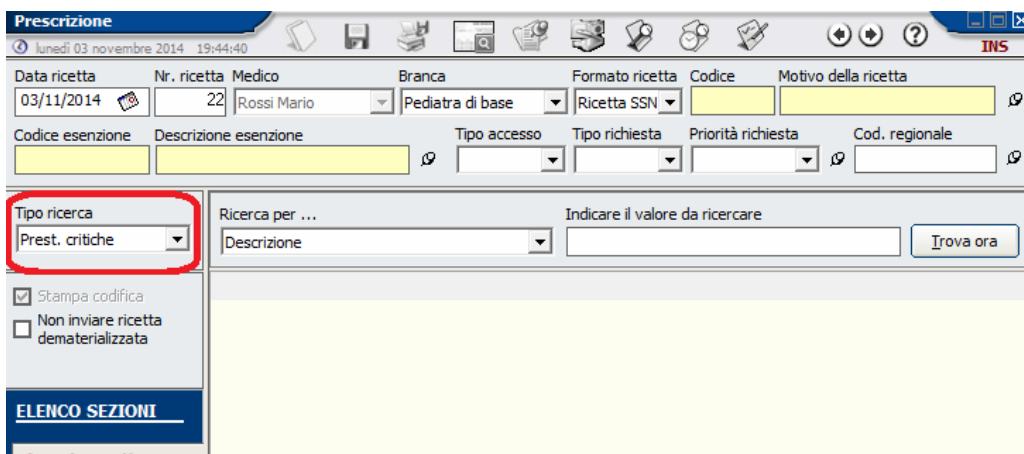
Prescrizione
lunedì 03 novembre 2014 19:44:40
INS

Data ricetta
03/11/2014
Nr. ricetta
22
Medico
Rossi Mario
Branca
Pediatra di base
Formato ricetta
Ricetta SSN
Codice
Motivo della ricetta

Codice esenzione
Descrizione esenzione
Tipo accesso
Tipo richiesta
Priorità richiesta
Cod. regionale

Tipo ricerca
Prest. critiche
Ricerca per ...
Descrizione
Indicare il valore da ricercare
Trova ora

Stampa codifica
Non inviare ricetta dematerializzata

ELENCO SEZIONI